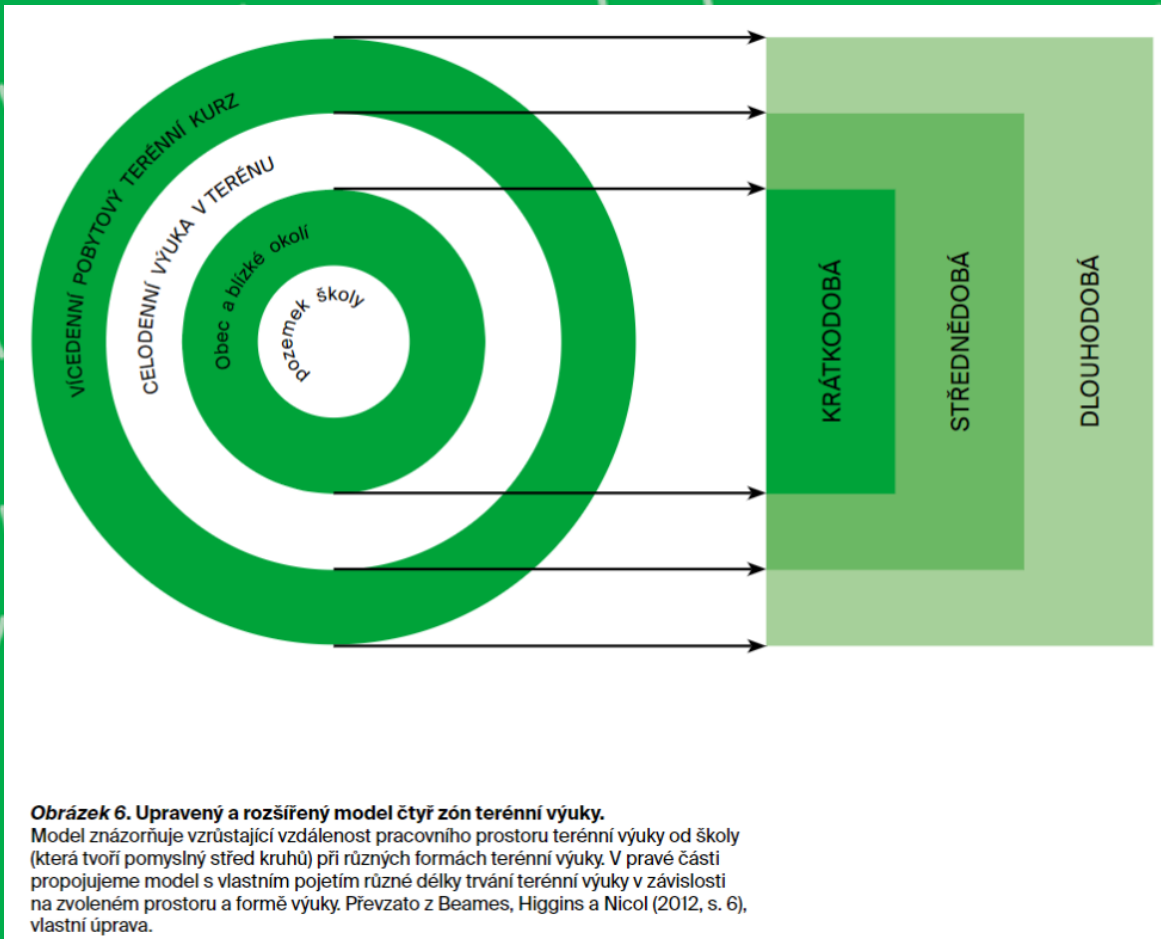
VÍCEDENNÍ POBYTOVÝ TERÉNNÍ KURZ

CELODENNÍ VÝUKA V TERÉNU

Obec a blízké okolí

pozemek školy

KRÁTKODOBÁ

STŘEDNĚDOBÁ

DLOUHODOBÁ

***Obrázek 6*. Upravený a rozšířený model čtyř zón terénní výuky.**
Model znázorňuje vzrůstající vzdálenost pracovního prostoru terénní výuky od školy (která tvoří pomyslný střed kruhů) při různých formách terénní výuky. V pravé části propojujeme model s vlastním pojetím různé délky trvání terénní výuky v závislosti na zvoleném prostoru a formě výuky. Převzato z Beames, Higgins a Nicol (2012, s. 6), vlastní úprava.